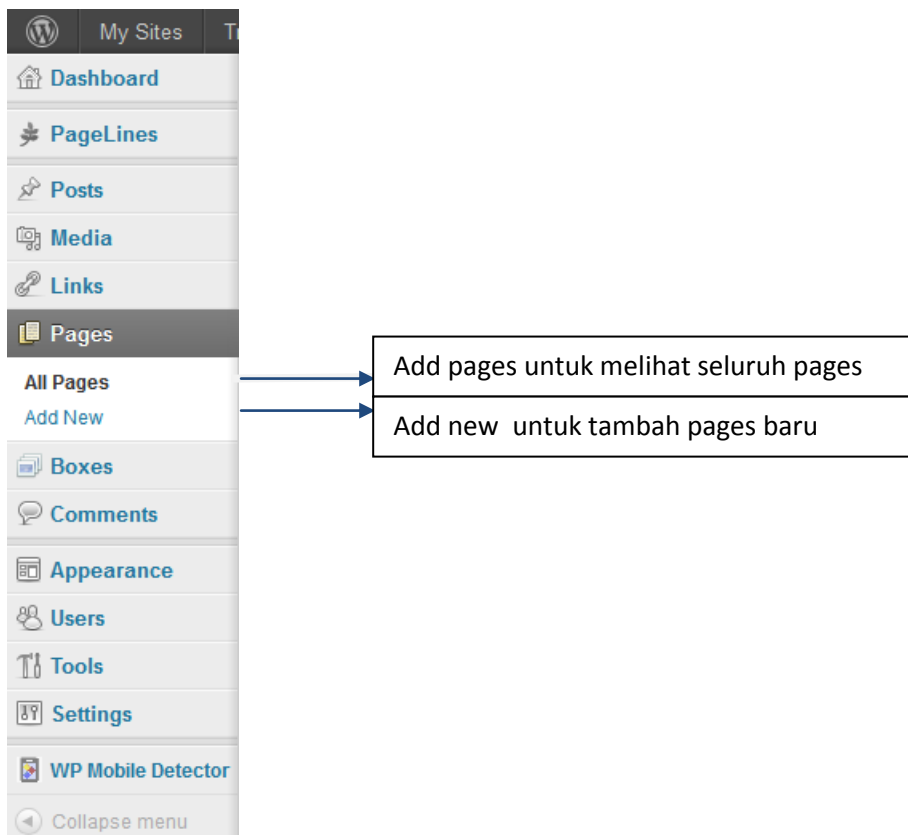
My Sites T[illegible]

Dashboard

PageLines

Posts

Media

Links

Pages

All Pages

Add New

Boxes

Comments

Appearance

Users

Tools

Settings

WP Mobile Detector

Collapse menu

Add pages untuk melihat seluruh pages

Add new untuk tambah pages baru